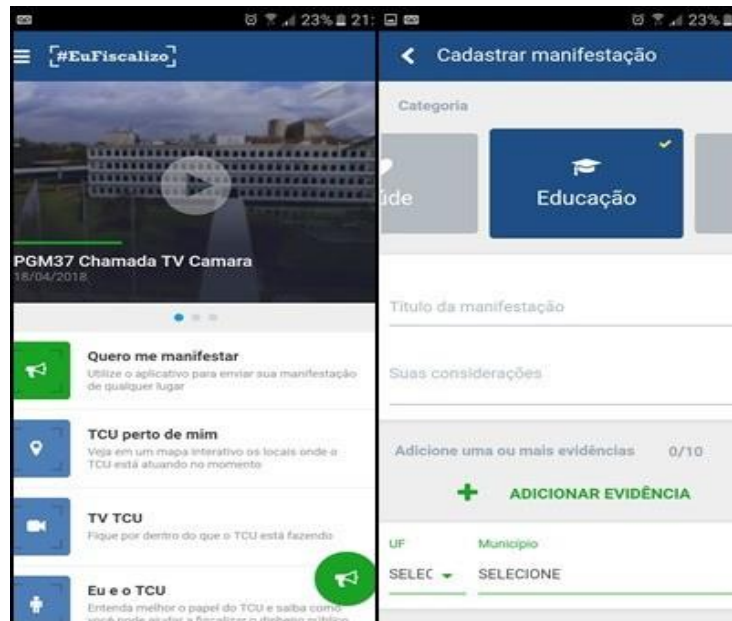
23% 21:

#EuFiscalizo

PGM37 Chamada TV Camara
18/04/2018

Quero me manifestar
Utilize o aplicativo para enviar sua manifestação de qualquer lugar

TCU perto de mim
Veja em um mapa interativo os locais onde o TCU está atuando no momento

TV TCU
Fique por dentro do que o TCU está fazendo

Eu e o TCU
Entenda melhor o papel do TCU e saiba como você pode ajudar a fiscalizar o dinheiro público

23%

Cadastrar manifestação

Categoria

úde

Educação

Título da manifestação

Suas considerações

Adicione uma ou mais evidências 0/10

ADICIONAR EVIDÊNCIA

UF
SELEC

Município
SELECIONE